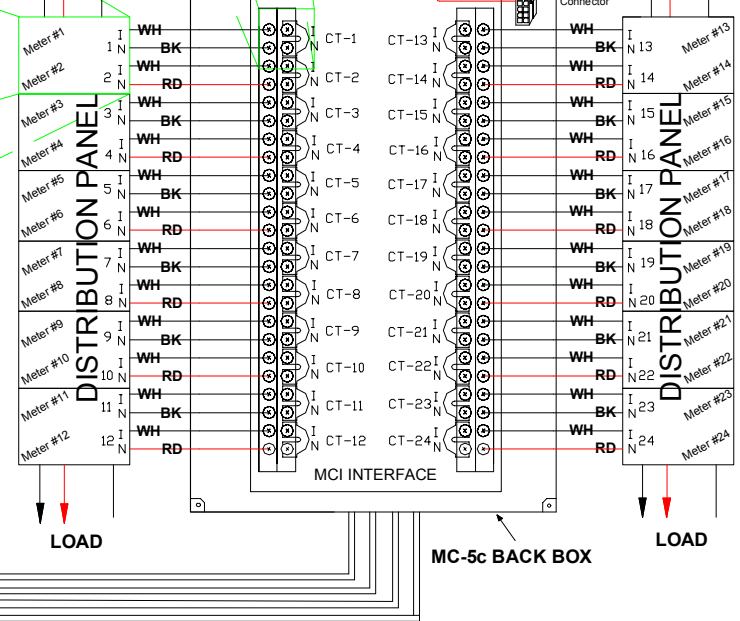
Connector

Meter #1
Meter #2
Meter #3
Meter #4
Meter #5
Meter #6
Meter #7
Meter #8
Meter #9
Meter #10
Meter #11
Meter #12

DISTRIBUTION PANEL

1 I N WH BK
2 I N WH RD
3 I N WH BK
4 I N WH RD
5 I N WH BK
6 I N WH RD
7 I N WH BK
8 I N WH RD
9 I N WH BK
10 I N WH RD
11 I N WH BK
12 I N WH RD

I N CT-1
I N CT-2
I N CT-3
I N CT-4
I N CT-5
I N CT-6
I N CT-7
I N CT-8
I N CT-9
I N CT-10
I N CT-11
I N CT-12

CT-13 I N
CT-14 I N
CT-15 I N
CT-16 I N
CT-17 I N
CT-18 I N
CT-19 I N
CT-20 I N
CT-21 I N
CT-22 I N
CT-23 I N
CT-24 I N

MCI INTERFACE

WH BK I N 13
WH RD I N 14
WH BK I N 15
WH RD I N 16
WH BK I N 17
WH RD I N 18
WH BK I N 19
WH RD I N 20
WH BK I N 21
WH RD I N 22
WH BK I N 23
WH RD I N 24

DISTRIBUTION PANEL

Meter #13
Meter #14
Meter #15
Meter #16
Meter #17
Meter #18
Meter #19
Meter #20
Meter #21
Meter #22
Meter #23
Meter #24

LOAD

MC-5c BACK BOX

LOAD